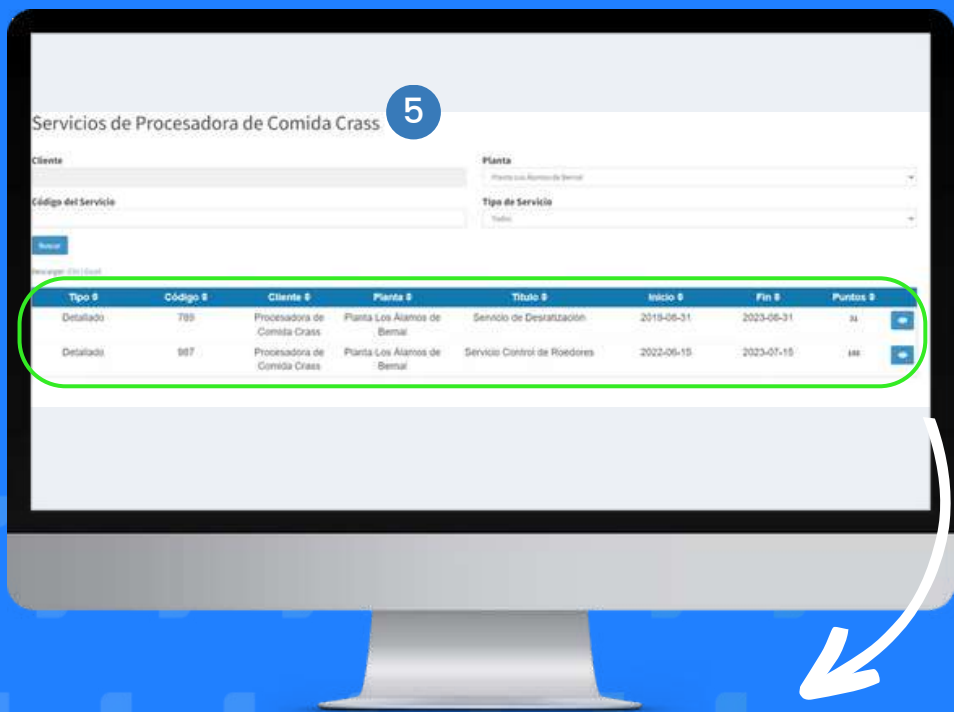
Servicios de Procesadora de Comida Crass

5

Cliente

Planta

Planta Los Álamos de Bernal

Código del Servicio

Tipo de Servicio

Todos

Buscar

Descargar: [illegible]

| Tipo ⇕ | Código ⇕ | Cliente ⇕ | Planta ⇕ | Título ⇕ | Inicio ⇕ | Fin ⇕ | Puntos ⇕ | |
|---|---|---|---|---|---|---|---|---|
| Detallado | 789 | Procesadora de Comida Crass | Planta Los Álamos de Bernal | Servicio de Desratización | 2019-06-31 | 2023-06-31 | 31 | |
| Detallado | 987 | Procesadora de Comida Crass | Planta Los Álamos de Bernal | Servicio Control de Roedores | 2022-06-15 | 2023-07-15 | 188 | |